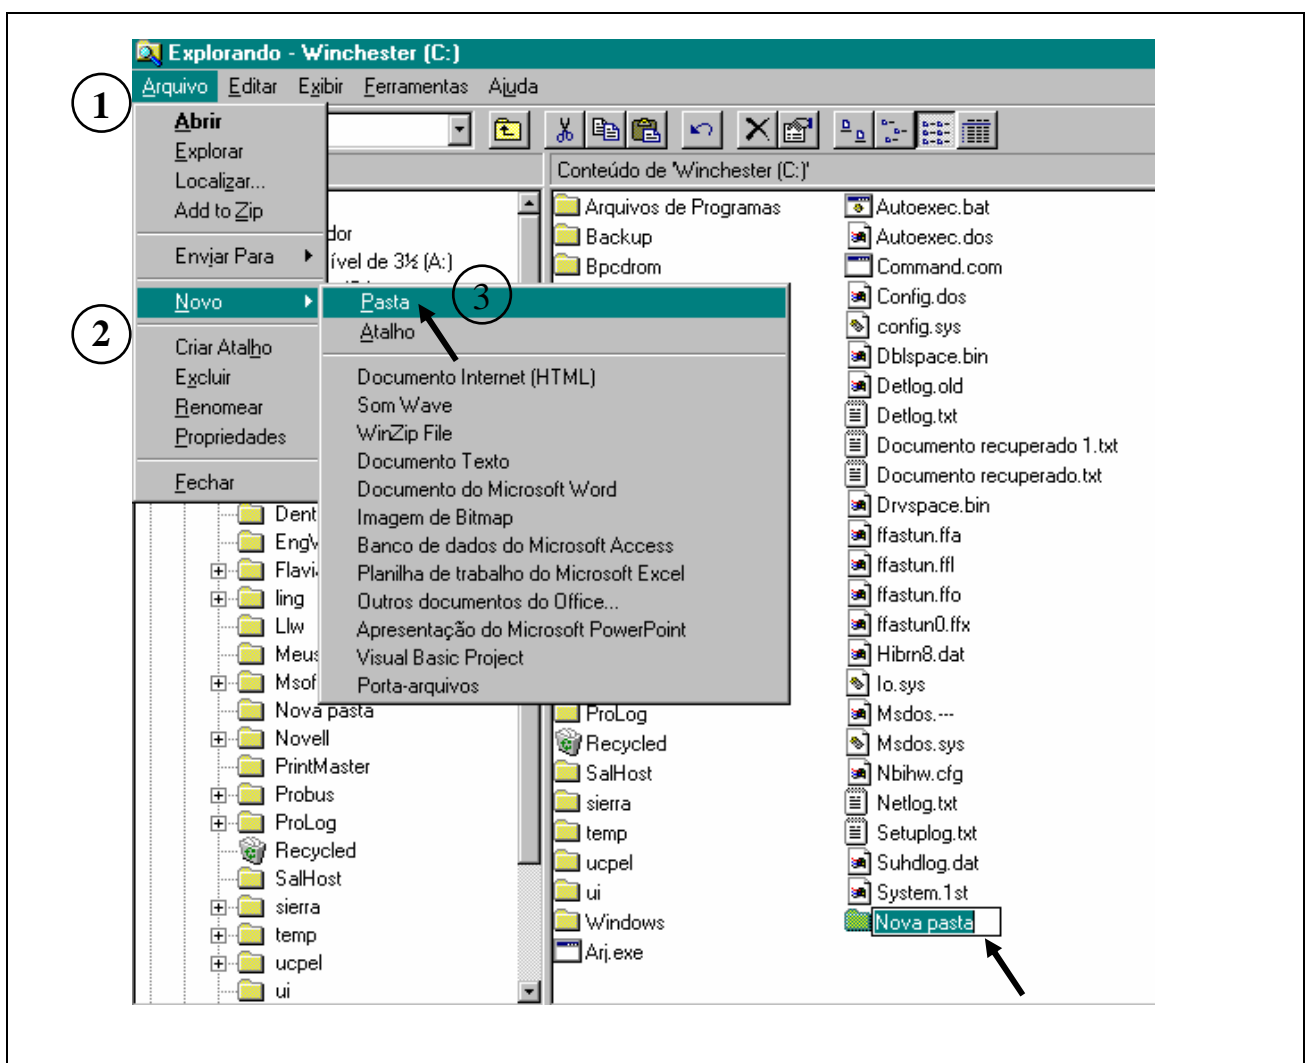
Explorando - Winchester (C:)

Arquivo Editar Exibir Ferramentas Ajuda

1

Abrir
Explorar
Localizar...
Add to Zip

Enviar Para

Novo

2

Criar Atalho
Excluir
Renomear
Propriedades

Fechar

dor
ível de 3½ (A:)

Pasta
Atalho

3

Documento Internet (HTML)
Som Wave
WinZip File
Documento Texto
Documento do Microsoft Word
Imagem de Bitmap
Banco de dados do Microsoft Access
Planilha de trabalho do Microsoft Excel
Outros documentos do Office...
Apresentação do Microsoft PowerPoint
Visual Basic Project
Porta-arquivos

Dent
EngV
Flavi
ling
Llw
Meus
Msof
Nova pasta
Novell
PrintMaster
Probus
ProLog
Recycled
SalHost
sierra
temp
ucpel
ui

Conteúdo de 'Winchester (C:)'

Arquivos de Programas
Backup
Bpcdrom
ProLog
Recycled
SalHost
sierra
temp
ucpel
ui
Windows
Arj.exe

Autoexec.bat
Autoexec.dos
Command.com
Config.dos
config.sys
Dblspace.bin
Detlog.old
Detlog.txt
Documento recuperado 1.txt
Documento recuperado.txt
Drvspace.bin
ffastun.ffa
ffastun.ffl
ffastun.ffo
ffastun0.ffx
Hibrn8.dat
Io.sys
Msdos.---
Msdos.sys
Nbihw.cfg
Netlog.txt
Setuplog.txt
Suhdlog.dat
System.1st
Nova pasta